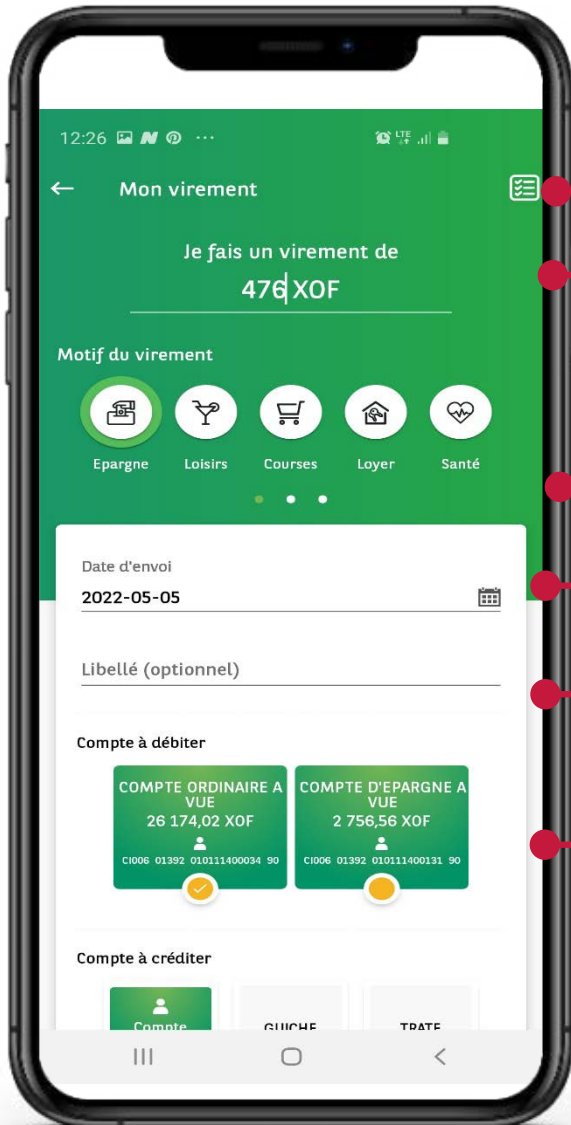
12:26

Mon virement

Je fais un virement de

476 XOF

Motif du virement

Epargne

Loisirs

Courses

Loyer

Santé

Date d'envoi

2022-05-05

Libellé (optionnel)

Compte à débiter

COMPTE ORDINAIRE A VUE
26 174,02 XOF
CI006 01392 010111400034 90

COMPTE D'EPARGNE A VUE
2 756,56 XOF
CI006 01392 010111400131 90

Compte à créditer

Compte

GUICHE

TRATE